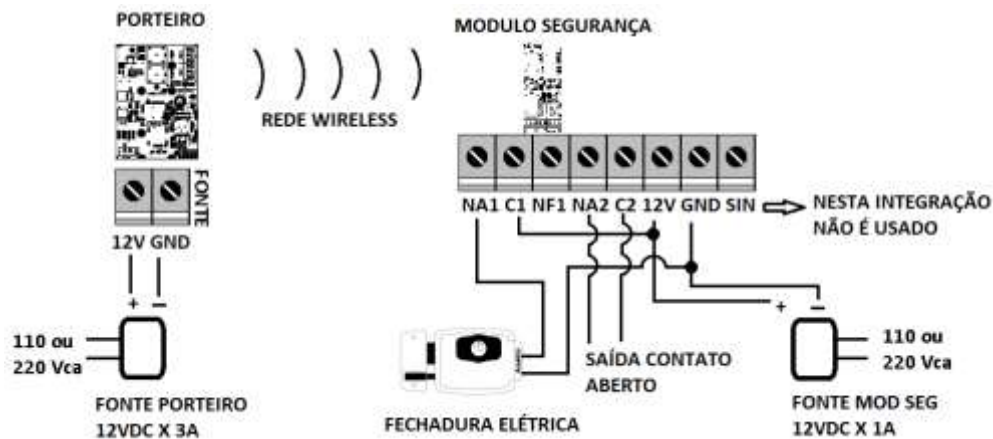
PORTEIRO

FONTE

12V GND

+ −

110 ou
220 Vca

FONTE PORTEIRO
12VDC X 3A

REDE WIRELESS

MODULO SEGURANÇA

NA1 C1 NF1 NA2 C2 12V GND SIN

NESTA INTEGRAÇÃO
NÃO É USADO

+ −

110 ou
220 Vca

SAÍDA CONTATO
ABERTO

FECHADURA ELÉTRICA

FONTE MOD SEG
12VDC X 1A